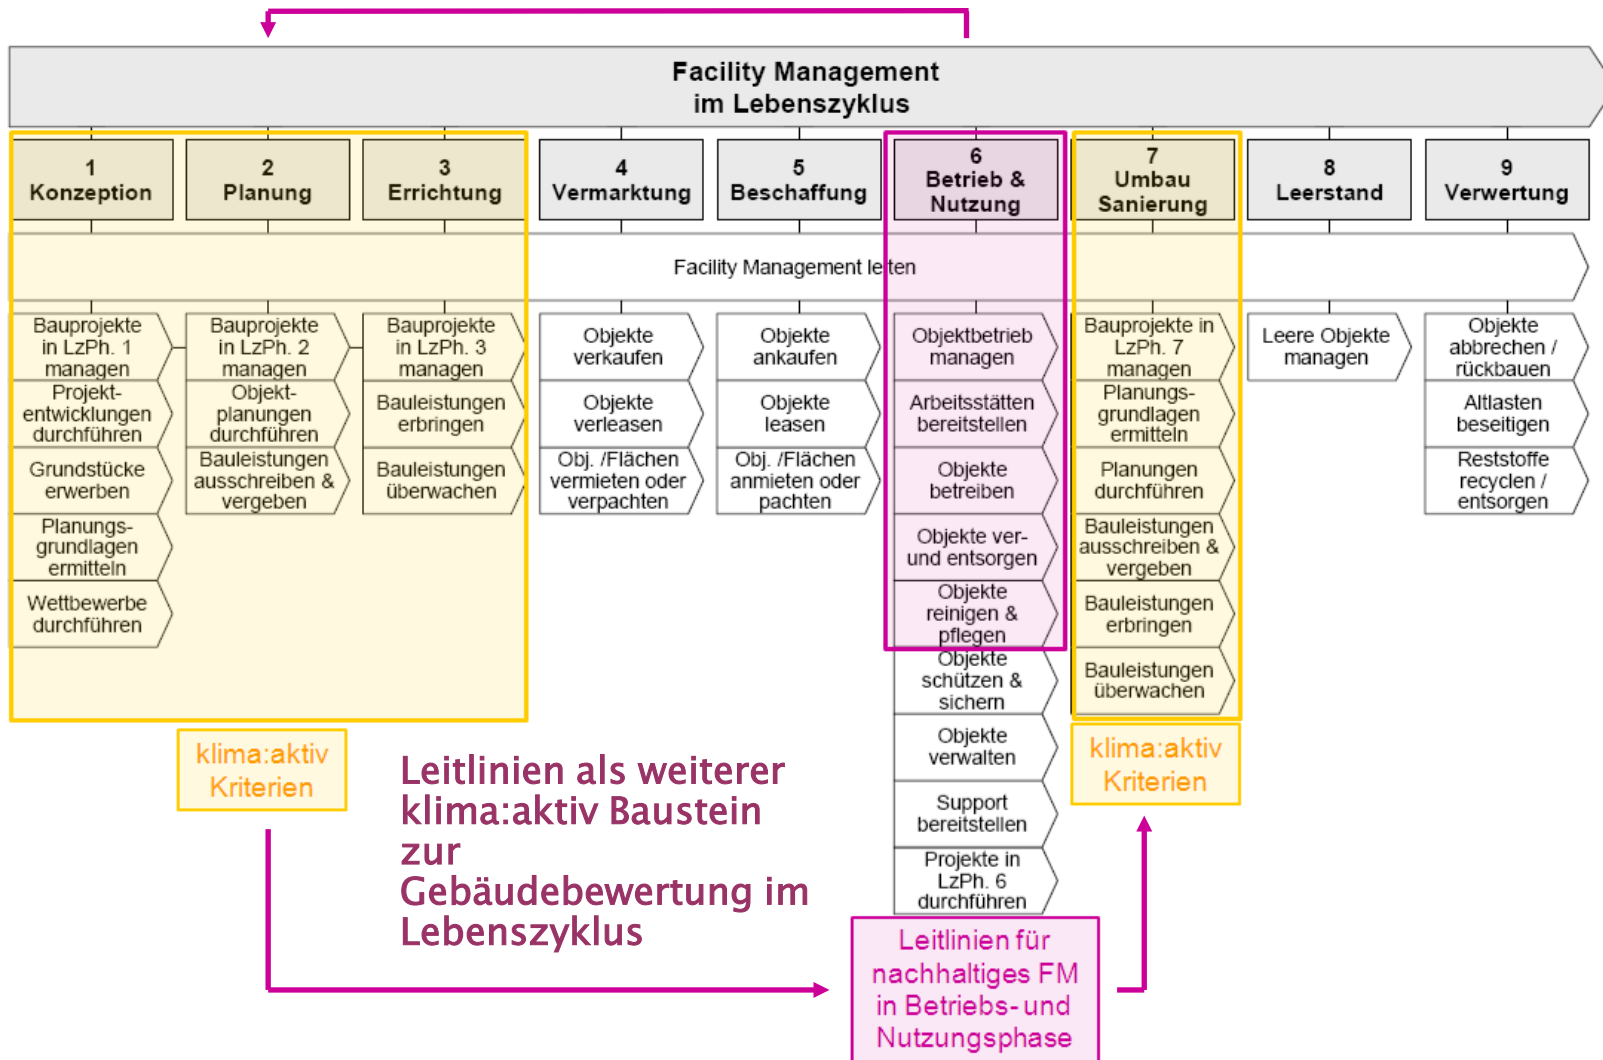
Facility Management im Lebenszyklus

1 Konzeption

2 Planung

3 Errichtung

4 Vermarktung

5 Beschaffung

6 Betrieb & Nutzung

7 Umbau Sanierung

8 Leerstand

9 Verwertung

Facility Management leiten

Bauprojekte in LzPh. 1 managen

Projekt-entwicklungen durchführen

Grundstücke erwerben

Planungs-grundlagen ermitteln

Wettbewerbe durchführen

Bauprojekte in LzPh. 2 managen

Objekt-planungen durchführen

Bauleistungen ausschreiben & vergeben

Bauprojekte in LzPh. 3 managen

Bauleistungen erbringen

Bauleistungen überwachen

Objekte verkaufen

Objekte verleasen

Obj. /Flächen vermieten oder verpachten

Objekte ankaufen

Objekte leasen

Obj. /Flächen anmieten oder pachten

Objektbetrieb managen

Arbeitsstätten bereitstellen

Objekte betreiben

Objekte ver- und entsorgen

Objekte reinigen & pflegen

Objekte schützen & sichern

Objekte verwalten

Support bereitstellen

Projekte in LzPh. 6 durchführen

Bauprojekte in LzPh. 7 managen

Planungs-grundlagen ermitteln

Planungen durchführen

Bauleistungen ausschreiben & vergeben

Bauleistungen erbringen

Bauleistungen überwachen

Leere Objekte managen

Objekte abbrechen / rückbauen

Altlasten beseitigen

Reststoffe recyclen / entsorgen

klima:aktiv Kriterien

Leitlinien als weiterer klima:aktiv Baustein zur Gebäudebewertung im Lebenszyklus

Leitlinien für nachhaltiges FM in Betriebs- und Nutzungsphase

klima:aktiv Kriterien